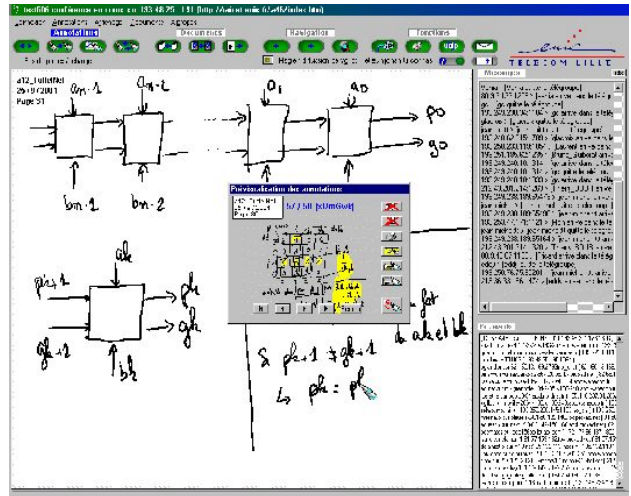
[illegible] conférence en cours sur 193.48.75.191 (http://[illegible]/index.html)

Annotations Documents Navigation Fonctions

TELECOM LILLE

a12_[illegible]
25/07/2001
Page 51

$a_{n-1}$ $a_{n-2}$

$b_{n-1}$ $b_{n-2}$

$a_i$

$p_0$
$g_0$

$a_k$

$p_{k+1}$ $p_k$

$g_{k+1}$ $g_k$

$b_k$

Prévisualisation des annotations

57 / 58 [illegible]

$\hookrightarrow$ fait
$a_k$ et $b_k$

Si $p_{k+1}$ + $g_{k+1}$
$\hookrightarrow$ $p_k$ = $p_k$

Messages

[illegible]